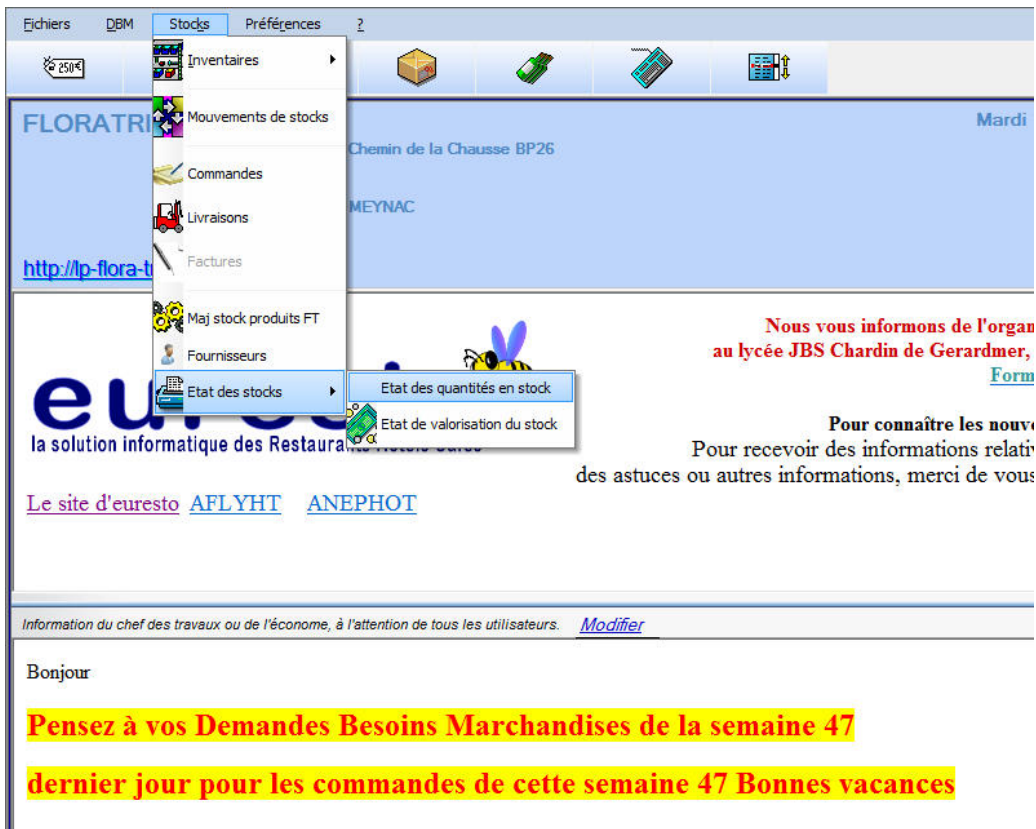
Fichiers DBM Stocks Préférences ?

250€

Inventaires
Mouvements de stocks
Commandes
Livraisons
Factures
Maj stock produits FT
Fournisseurs
Etat des stocks

Etat des quantités en stock
Etat de valorisation du stock

FLORATRI
Chemin de la Chausse BP26
MEYNAC
http://lp-flora-t

Mardi

Nous vous informons de l'organ
au lycée JBS Chardin de Gerardmer,
Form

eu
la solution informatique des Restaura

Pour connaître les nouve
Pour recevoir des informations relativ
des astuces ou autres informations, merci de vous

Le site d'euresto AFLYHT ANEPHOT

Information du chef des travaux ou de l'économe, à l'attention de tous les utilisateurs. Modifier

Bonjour

Pensez à vos Demandes Besoins Marchandises de la semaine 47

dernier jour pour les commandes de cette semaine 47 Bonnes vacances